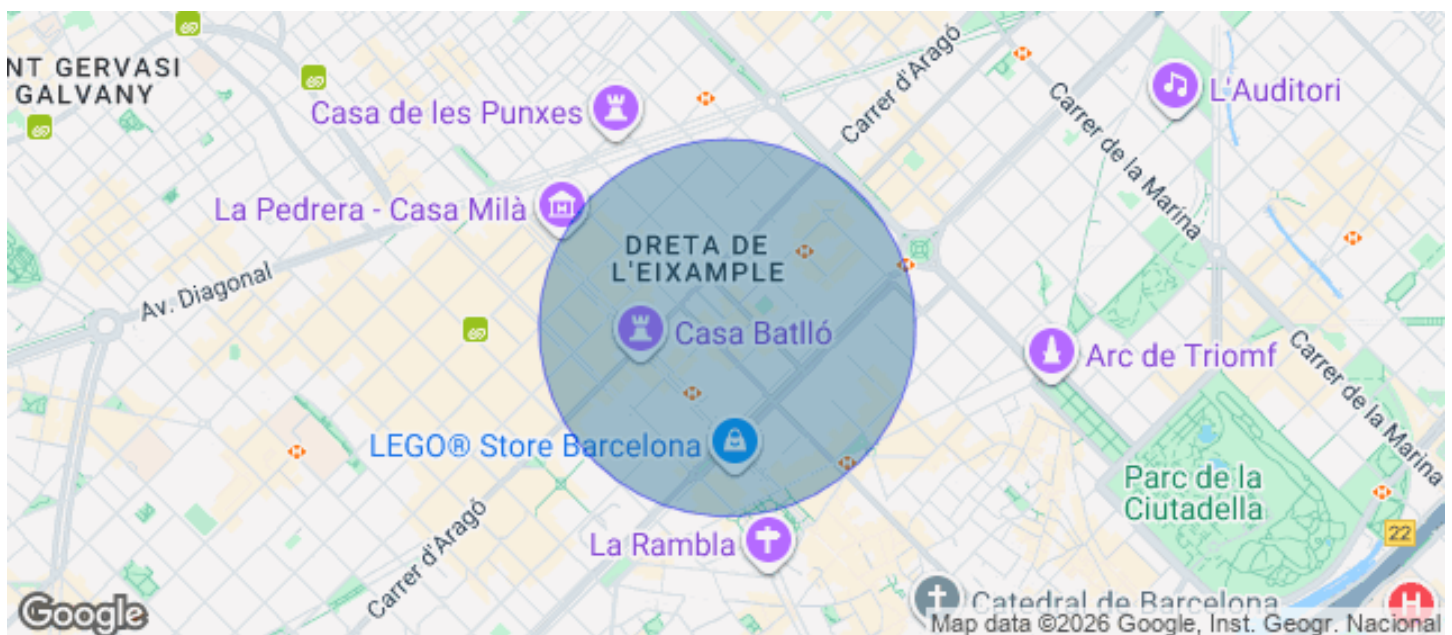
NT GERVASI
GALVANY
Casa de les Punxes
Carrer d'Aragó
L'Auditori
Carrer de la Marina
La Pedrera - Casa Milà
DRETA DE L'EIXAMPLE
Av. Diagonal
Casa Batlló
Arc de Triomf
Carrer de la Marina
LEGO® Store Barcelona
Parc de la Ciutadella
Carrer d'Aragó
La Rambla
22
Google
Catedral de Barcelona
Map data ©2026 Google, Inst. Geogr. Nacional